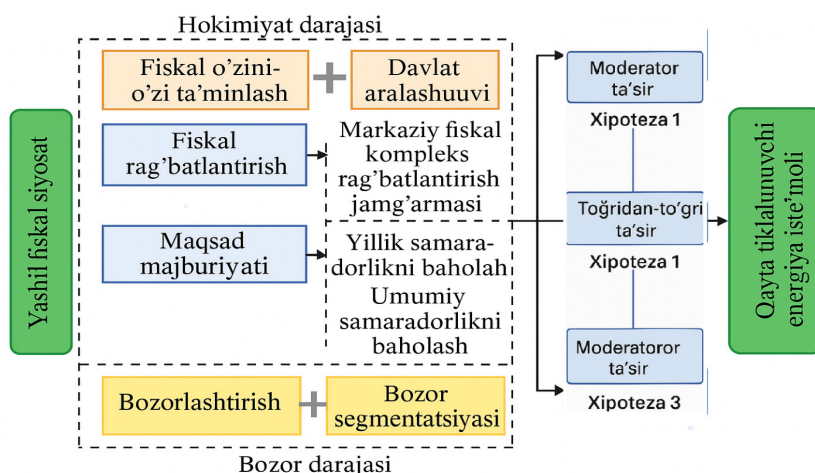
Yashil fiskal siyosat

Hokimiyat darajasi

Fiskal o'zini-o'zi ta'minlash

Davlat aralashuvi

Fiskal rag'batlantirish

Markaziy fiskal kompleks rag'batlantirish jamg'armasi

Maqsad majburiyati

Yillik samaradorlikni baholah

Umumiy samaradorlikni baholash

Bozorlashtirish

Bozor segmentatsiyasi

Bozor darajasi

Moderator ta'sir

Xipoteza 1

Toğridan-to'gri ta'sir

Xipoteza 1

Moderatoror ta'sir

Xipoteza 3

Qayta tiklalunuvchi energiya iste'moli